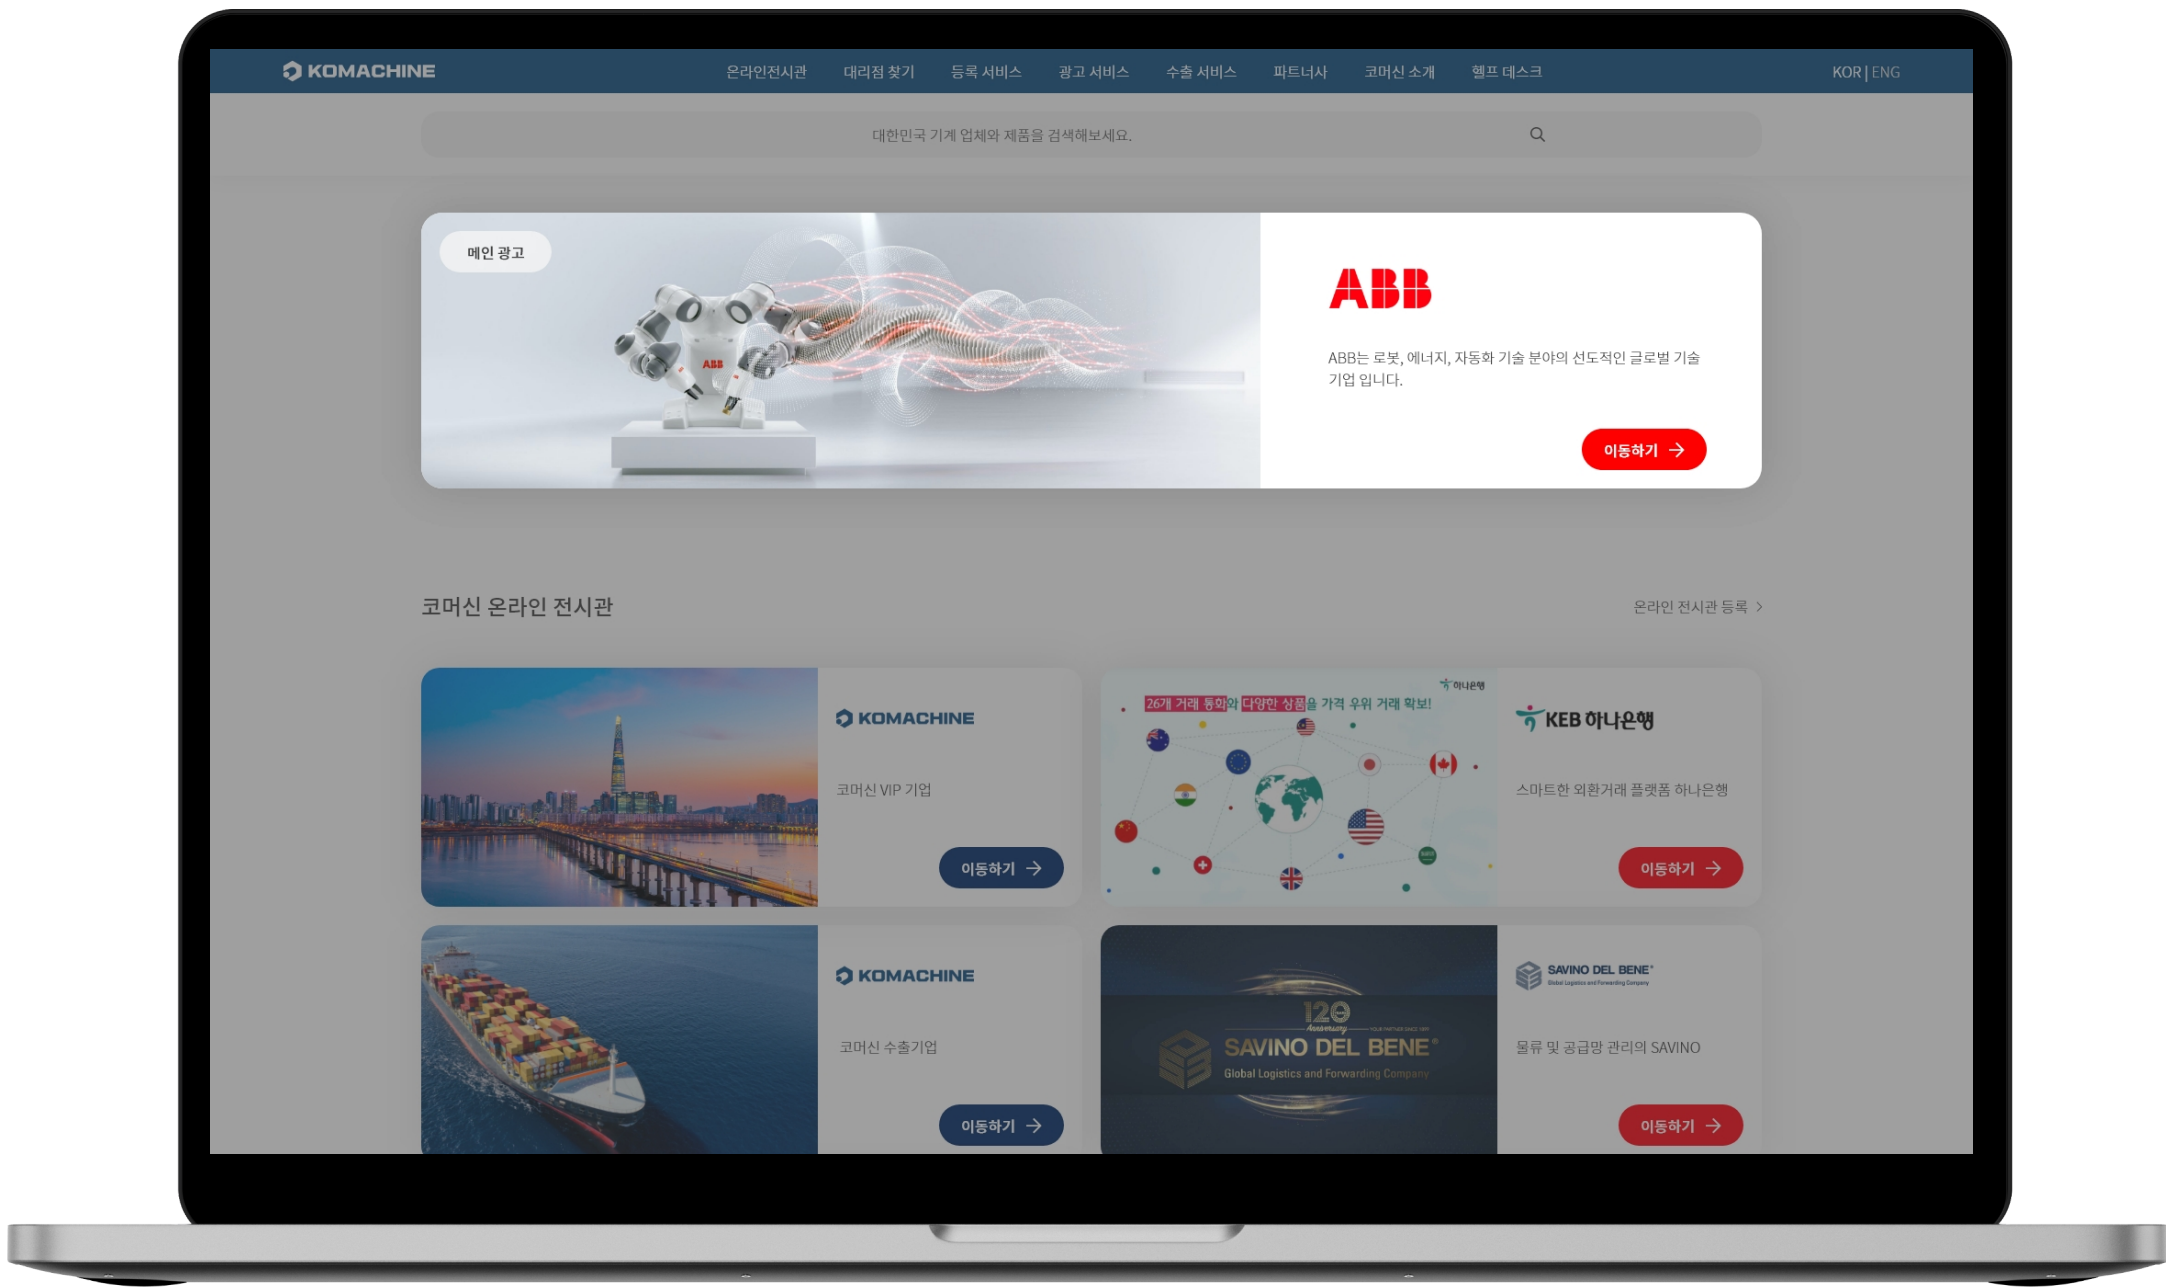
KOMACHINE

온라인전시관 대리점 찾기 등록 서비스 광고 서비스 수출 서비스 파트너사 코머신 소개 헬프 데스크

KOR | ENG

대한민국 기계 업체와 제품을 검색해보세요.

메인 광고

ABB

ABB는 로봇, 에너지, 자동화 기술 분야의 선도적인 글로벌 기술 기업 입니다.

이동하기

코머신 온라인 전시관

온라인 전시관 등록 >

KOMACHINE

코머신 VIP 기업

이동하기

26개 거래 통화와 다양한 상품을 가격 우위 거래 확보!

하나은행

KEB 하나은행

스마트한 외환거래 플랫폼 하나은행

이동하기

KOMACHINE

코머신 수출기업

이동하기

120 Anniversary

SAVINO DEL BENE

Global Logistics and Forwarding Company

SAVINO DEL BENE

물류 및 공급망 관리의 SAVINO

이동하기